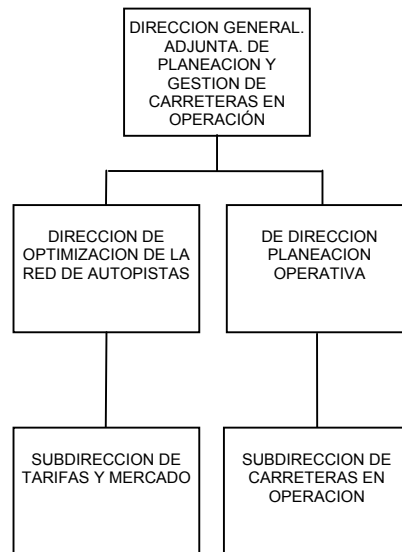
DIRECCION GENERAL. ADJUNTA. DE PLANEACION Y GESTION DE CARRETERAS EN OPERACIÓN

DIRECCION DE OPTIMIZACION DE LA RED DE AUTOPISTAS

DE DIRECCION PLANEACION OPERATIVA

SUBDIRECCION DE TARIFAS Y MERCADO

SUBDIRECCION DE CARRETERAS EN OPERACION